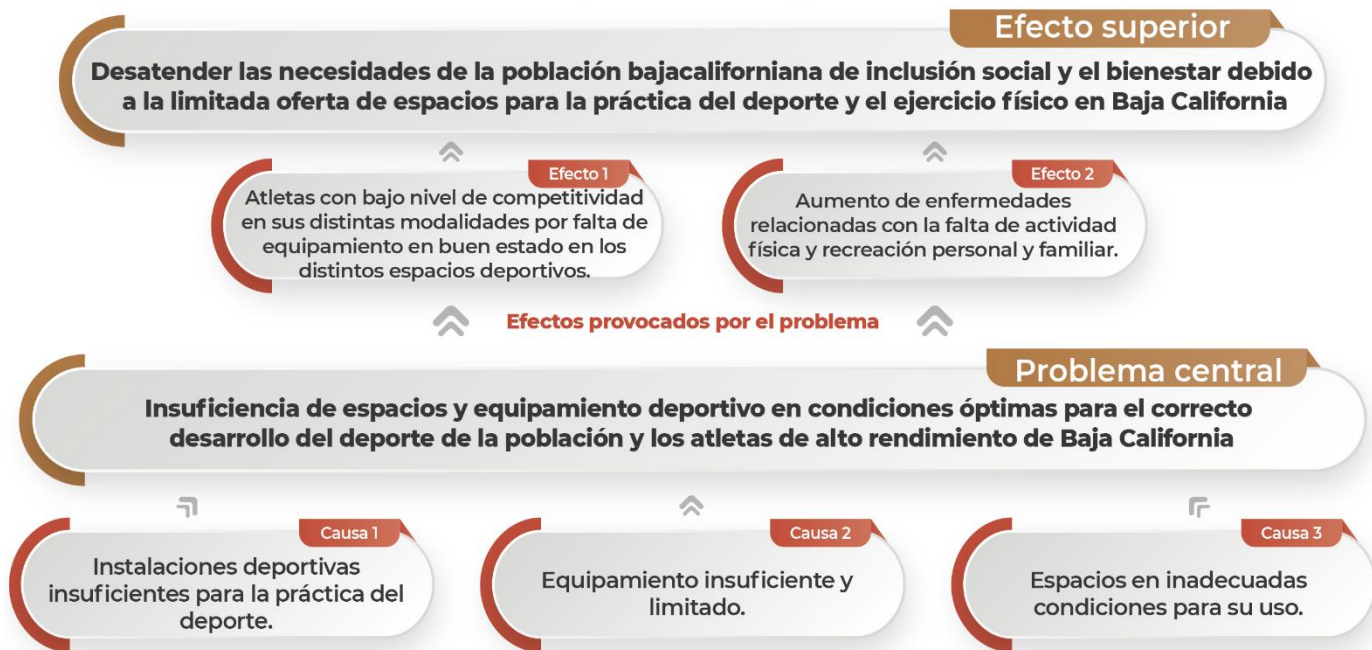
Efecto superior

Desatender las necesidades de la población bajacaliforniana de inclusión social y el bienestar debido a la limitada oferta de espacios para la práctica del deporte y el ejercicio físico en Baja California

Efecto 1

Atletas con bajo nivel de competitividad en sus distintas modalidades por falta de equipamiento en buen estado en los distintos espacios deportivos.

Efecto 2

Aumento de enfermedades relacionadas con la falta de actividad física y recreación personal y familiar.

Efectos provocados por el problema

Problema central

Insuficiencia de espacios y equipamiento deportivo en condiciones óptimas para el correcto desarrollo del deporte de la población y los atletas de alto rendimiento de Baja California

Causa 1

Instalaciones deportivas insuficientes para la práctica del deporte.

Causa 2

Equipamiento insuficiente y limitado.

Causa 3

Espacios en inadecuadas condiciones para su uso.